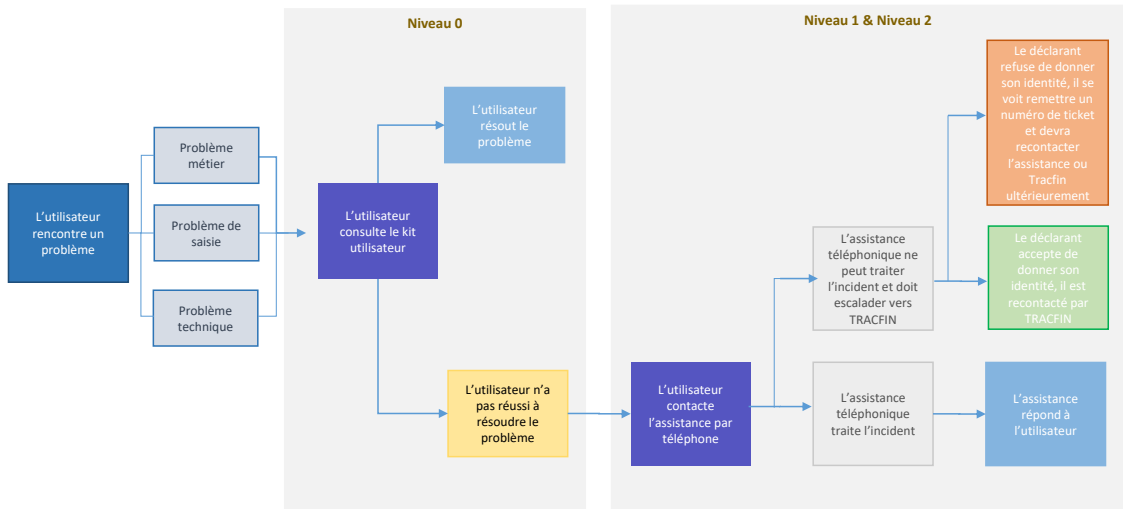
Niveau 0

Niveau 1 & Niveau 2

L'utilisateur rencontre un problème

Problème métier

Problème de saisie

Problème technique

L'utilisateur consulte le kit utilisateur

L'utilisateur résout le problème

L'utilisateur n'a pas réussi à résoudre le problème

L'utilisateur contacte l'assistance par téléphone

L'assistance téléphonique ne peut traiter l'incident et doit escalader vers TRACFIN

L'assistance téléphonique traite l'incident

Le déclarant refuse de donner son identité, il se voit remettre un numéro de ticket et devra recontacter l'assistance ou Tracfin ultérieurement

Le déclarant accepte de donner son identité, il est recontacté par TRACFIN

L'assistance répond à l'utilisateur